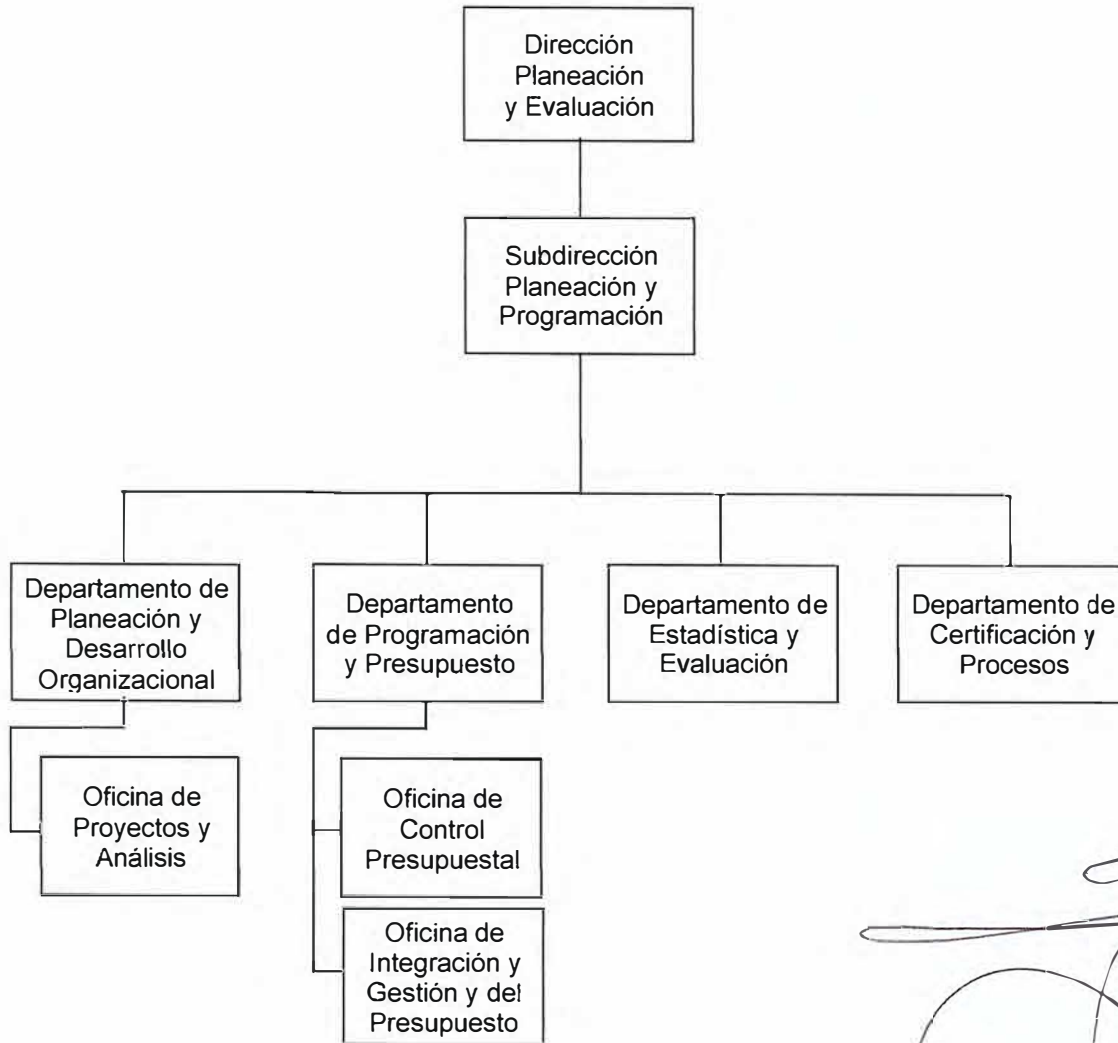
Dirección Planeación y Evaluación

Subdirección Planeación y Programación

Departamento de Planeación y Desarrollo Organizacional

Departamento de Programación y Presupuesto

Departamento de Estadística y Evaluación

Departamento de Certificación y Procesos

Oficina de Proyectos y Análisis

Oficina de Control Presupuestal

Oficina de Integración y Gestión y del Presupuesto